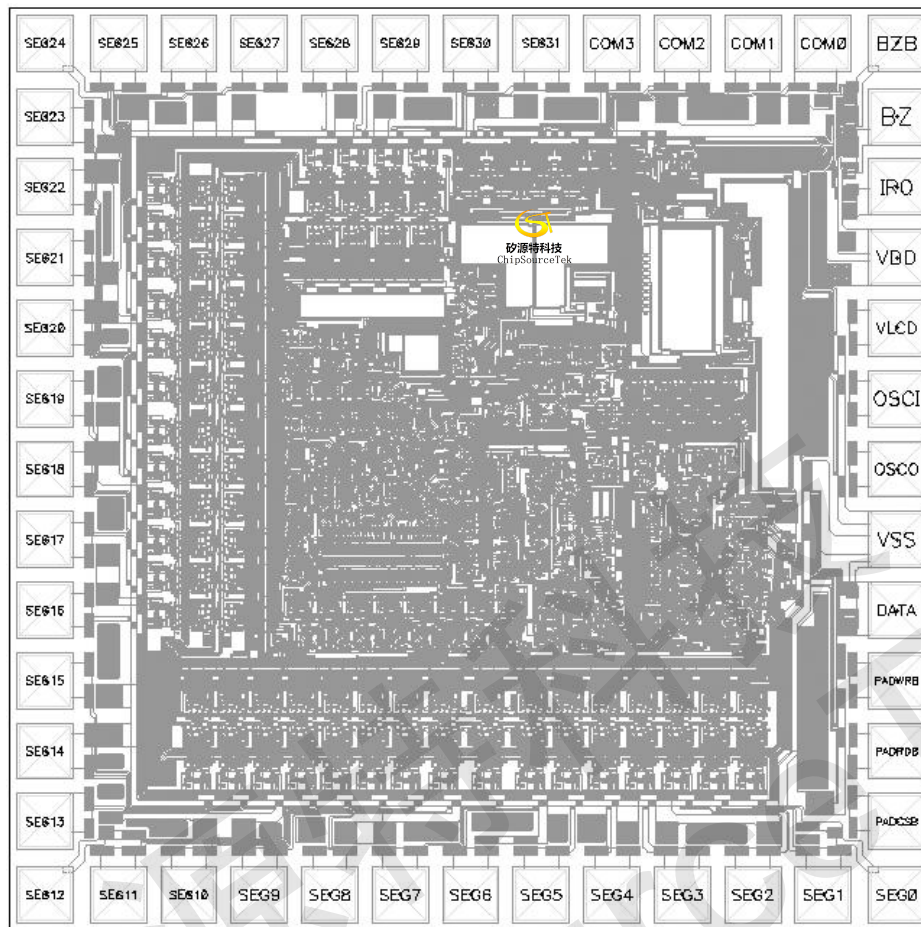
SEG24 SEG25 SEG26 SEG27 SEG28 SEG29 SEG30 SEG31 COM3 COM2 COM1 COM0 BZB

SEG23 BZ

SEG22 IRQ

矽源特科技
ChipSourceTek

SEG21 VDD

SEG20 VLCD

SEG19 OSCI

SEG18 OSCO

SEG17 VSS

SEG16 DATA

SEG15 PADWRB

SEG14 PADRDB

SEG13 PADCSB

SEG12 SEG11 SEG10 SEG9 SEG8 SEG7 SEG6 SEG5 SEG4 SEG3 SEG2 SEG1 SEG0